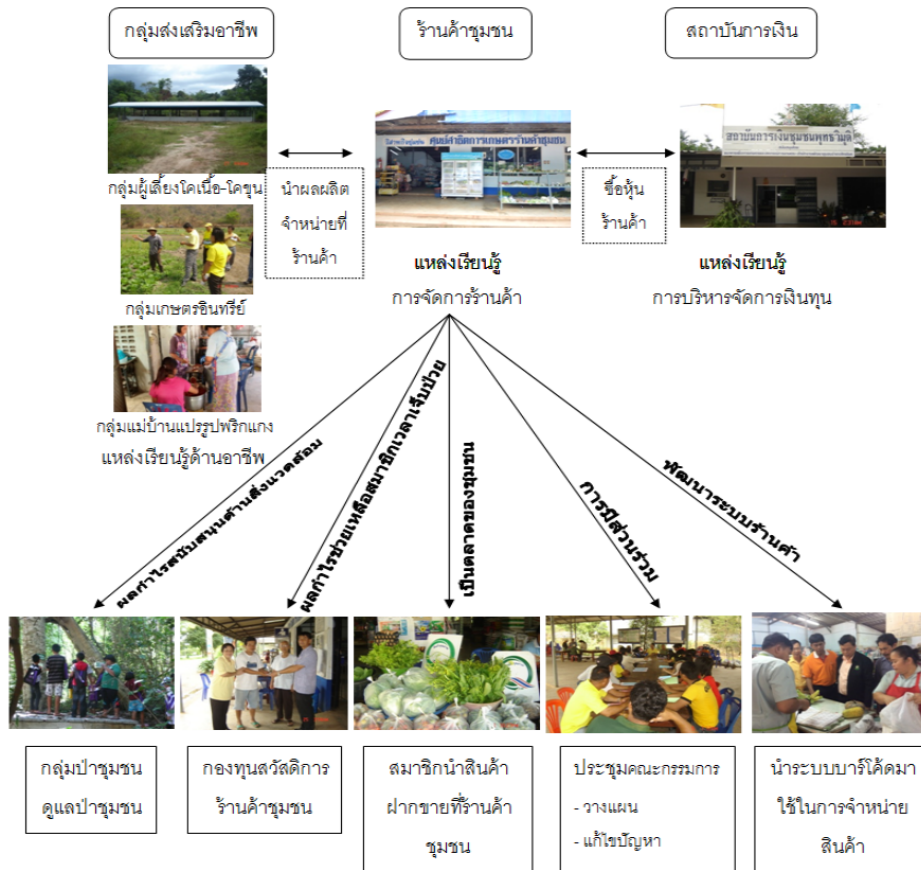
กลุ่มส่งเสริมอาชีพ

ร้านค้าชุมชน

สถาบันการเงิน

กลุ่มผู้เลี้ยงโคเนื้อ-โคขุน

นำผลผลิตจำหน่ายที่ร้านค้า

ศูนย์สาธิตการเกษตรร้านค้าชุมชน

ซื้อหุ้นร้านค้า

สถาบันการเงินชุมชน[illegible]

กลุ่มเกษตรอินทรีย์

แหล่งเรียนรู้
การจัดการร้านค้า

แหล่งเรียนรู้
การบริหารจัดการเงินทุน

กลุ่มแม่บ้านแปรรูปพริกแกง
แหล่งเรียนรู้ด้านอาชีพ

ผลกำไรสนับสนุนด้านสิ่งแวดล้อม

ผลกำไรช่วยเหลือสมาชิกเวลาเจ็บป่วย

เป็นตลาดของชุมชน

การมีส่วนร่วม

พัฒนาระบบร้านค้า

กลุ่มป่าชุมชน
ดูแลป่าชุมชน

กองทุนสวัสดิการ
ร้านค้าชุมชน

สมาชิกนำสินค้า
ฝากขายที่ร้านค้า
ชุมชน

ประชุมคณะกรรมการ
- วางแผน
- แก้ไขปัญหา

นำระบบบาร์โค้ดมา
ใช้ในการจำหน่าย
สินค้า